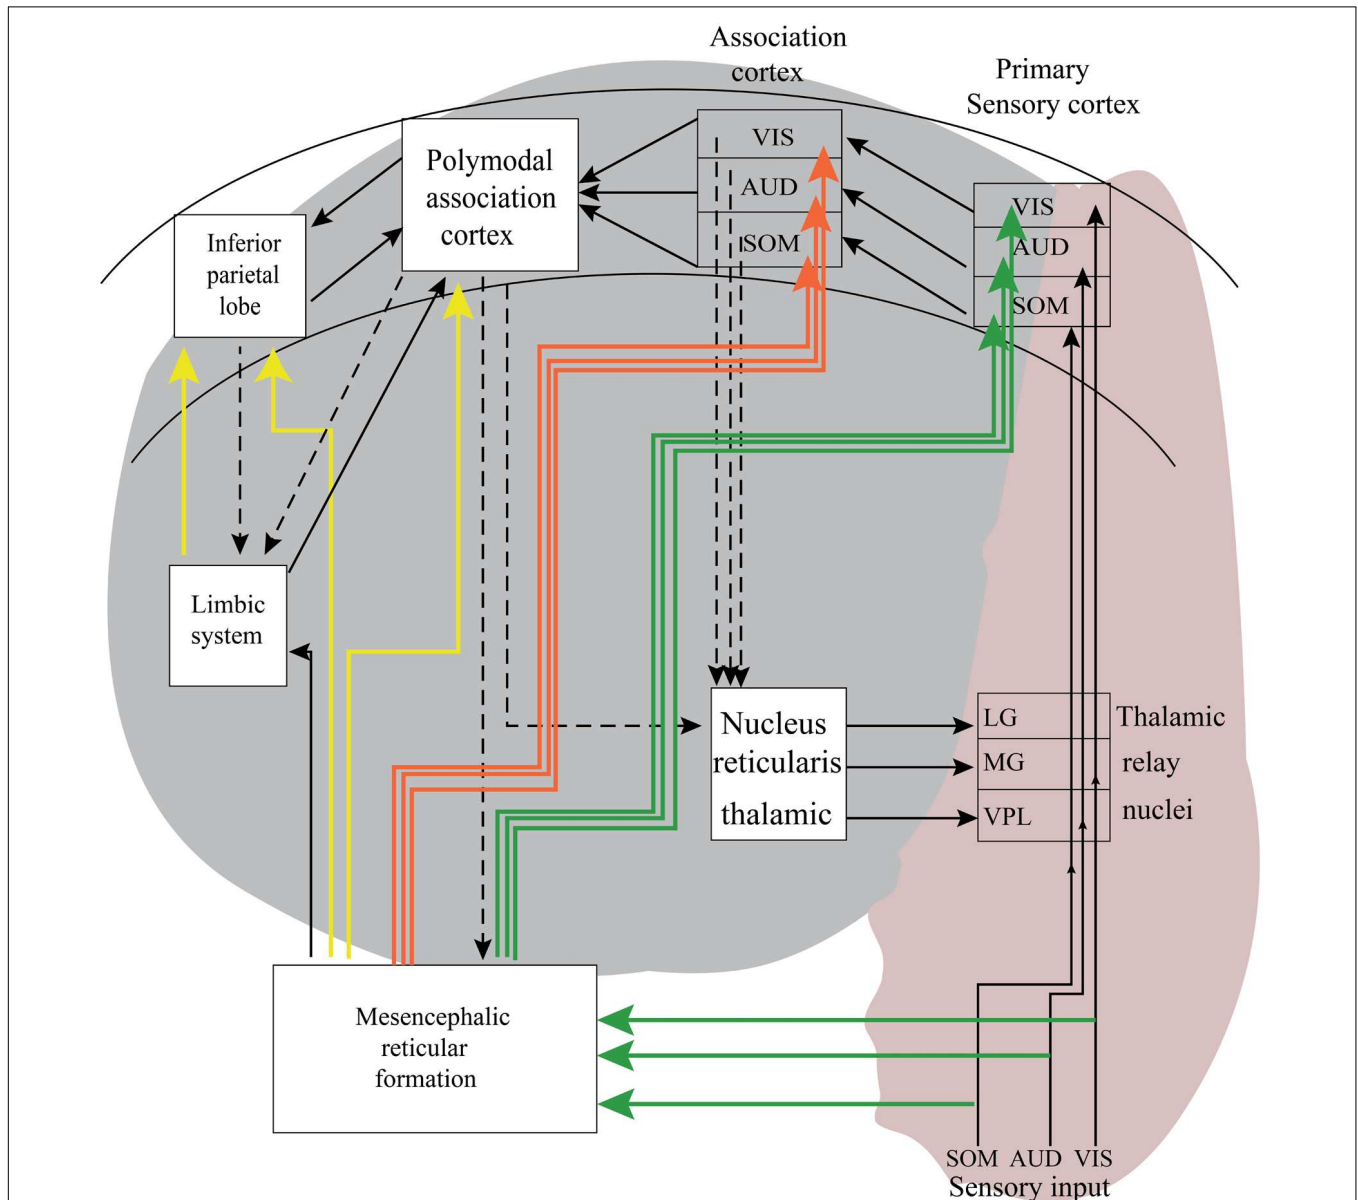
Association cortex

Primary Sensory cortex

Polymodal association cortex

VIS

AUD

SOM

VIS

AUD

SOM

Inferior parietal lobe

Limbic system

Nucleus reticularis thalamic

LG

MG

VPL

Thalamic relay nuclei

Mesencephalic reticular formation

SOM AUD VIS

Sensory input